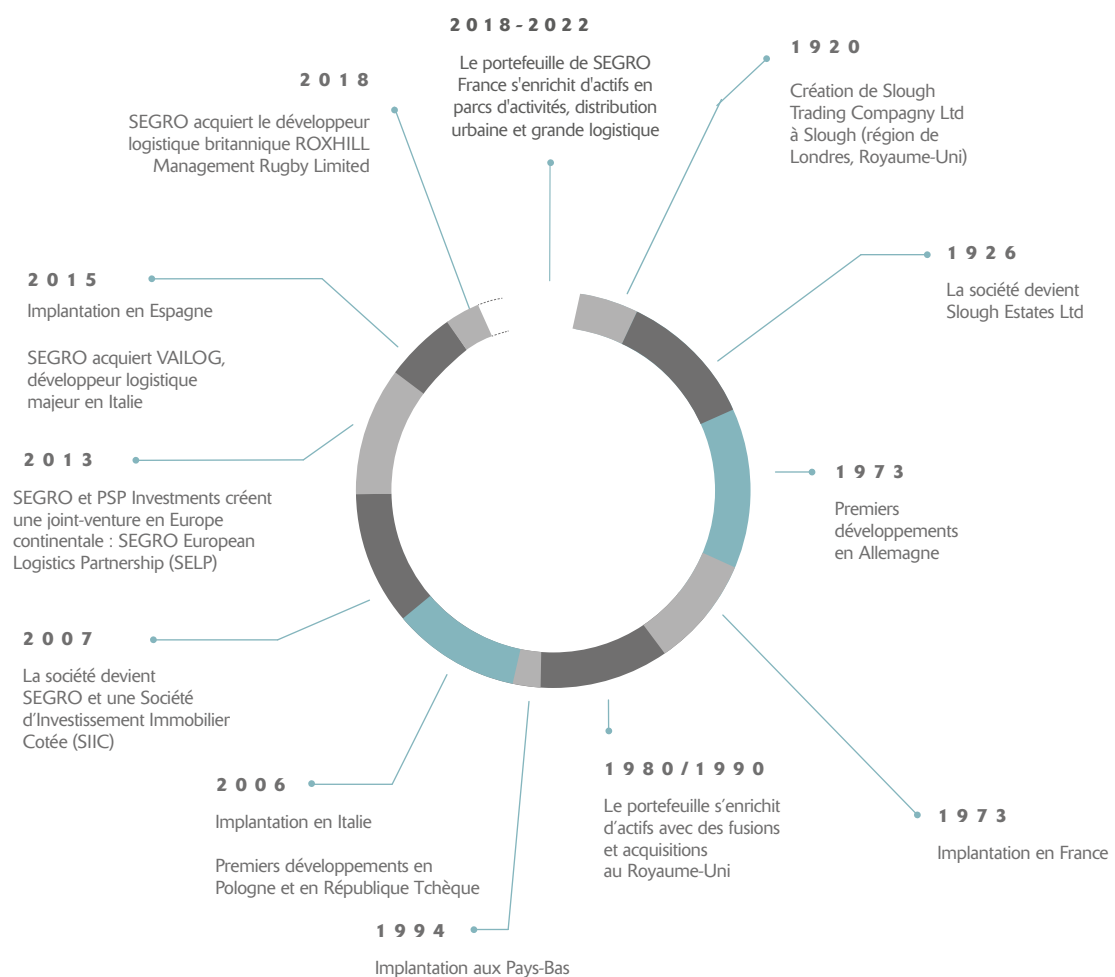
2018-2022

Le portefeuille de SEGRO France s'enrichit d'actifs en parcs d'activités, distribution urbaine et grande logistique

1920

Création de Slough Trading Compagny Ltd à Slough (région de Londres, Royaume-Uni)

2018

SEGRO acquiert le développeur logistique britannique ROXHILL Management Rugby Limited

1926

La société devient Slough Estates Ltd

2015

Implantation en Espagne

SEGRO acquiert VAILOG, développeur logistique majeur en Italie

1973

Premiers développements en Allemagne

2013

SEGRO et PSP Investments créent une joint-venture en Europe continentale : SEGRO European Logistics Partnership (SELP)

2007

La société devient SEGRO et une Société d'Investissement Immobilier Cotée (SIIC)

2006

Implantation en Italie

Premiers développements en Pologne et en République Tchèque

1980/1990

Le portefeuille s'enrichit d'actifs avec des fusions et acquisitions au Royaume-Uni

1973

Implantation en France

1994

Implantation aux Pays-Bas